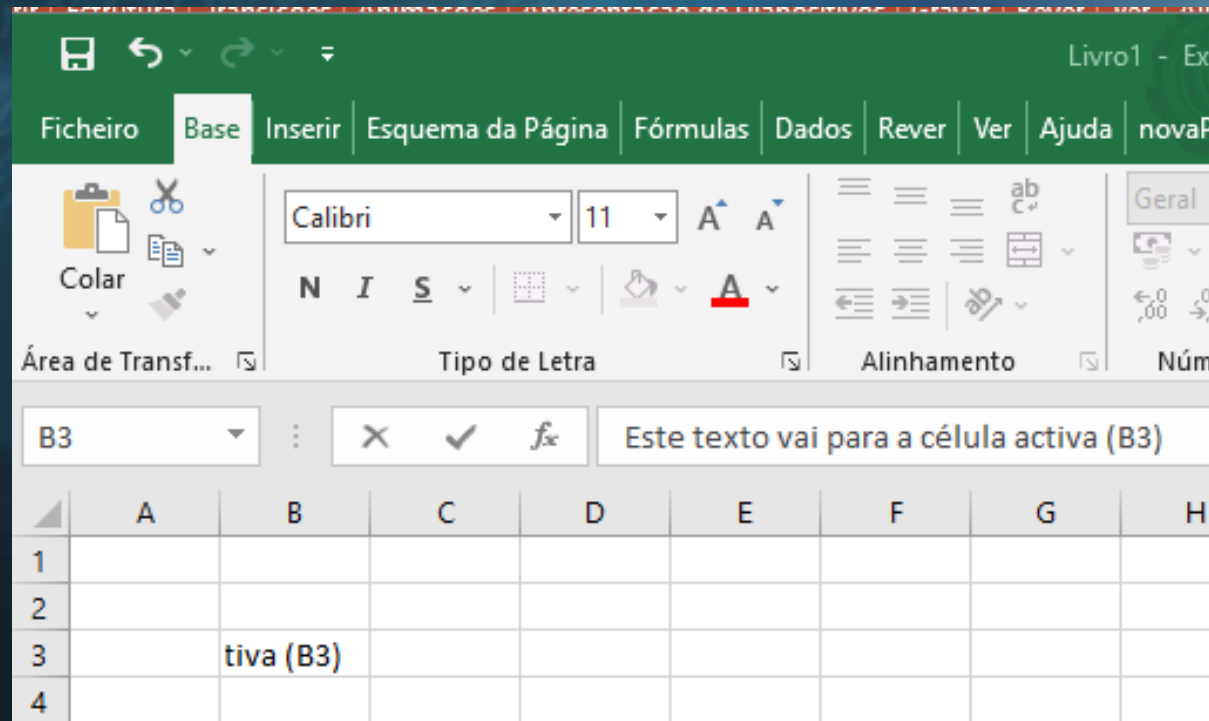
Livro1 - Ex

Ficheiro | Base | Inserir | Esquema da Página | Fórmulas | Dados | Rever | Ver | Ajuda | novaP

Colar

Calibri 11

N I S

A

Geral

Área de Transf...

Tipo de Letra

Alinhamento

Núm

B3

Este texto vai para a célula activa (B3)

| | A | B | C | D | E | F | G | H |
|---|---|---|---|---|---|---|---|---|
| 1 | | | | | | | | |
| 2 | | | | | | | | |
| 3 | | tiva (B3) | | | | | | |
| 4 | | | | | | | | |